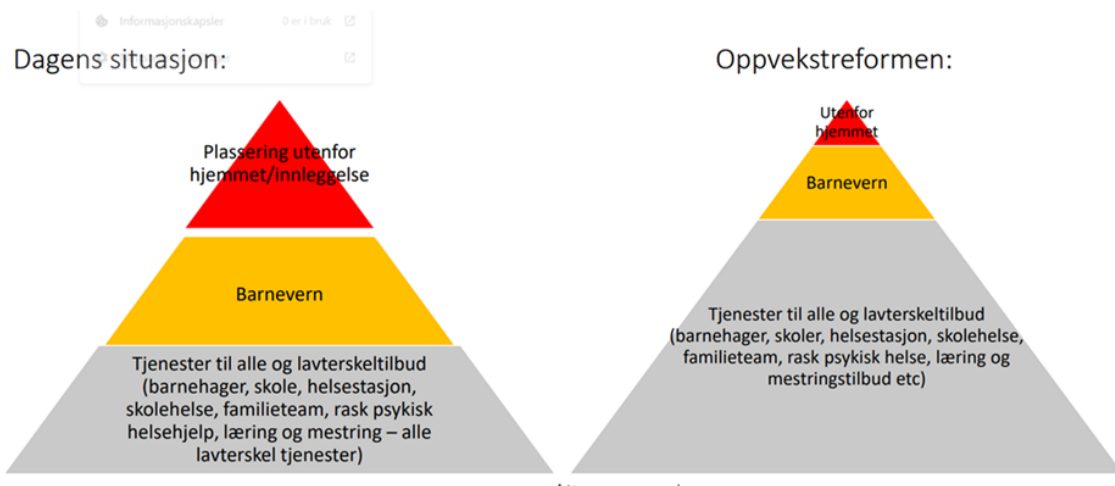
Informasjonskapsler 0 er i bruk

Dagens situasjon:

Plassering utenfor hjemmet/innleggelse

Barnevern

Tjenester til alle og lavterskeltilbud (barnehager, skole, helsestasjon, skolehelse, familieteam, rask psykisk helsehjelp, læring og mestring – alle lavterskel tjenester)

Oppvekstreformen:

Utenfor hjemmet

Barnevern

Tjenester til alle og lavterskeltilbud (barnehager, skoler, helsestasjon, skolehelse, familieteam, rask psykisk helse, læring og mestringstilbud etc)